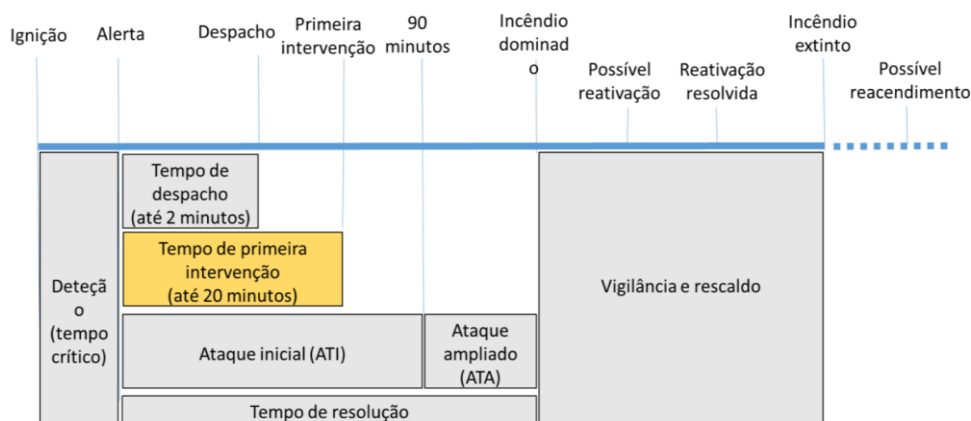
Ignição

Alerta

Despacho

Primeira intervenção

90 minutos

Incêndio dominad o

Possível reativação

Reativação resolvida

Incêndio extinto

Possível reacendimento

Deteçã o (tempo crítico)

Tempo de despacho (até 2 minutos)

Tempo de primeira intervenção (até 20 minutos)

Ataque inicial (ATI)

Ataque ampliado (ATA)

Tempo de resolução

Vigilância e rescaldo